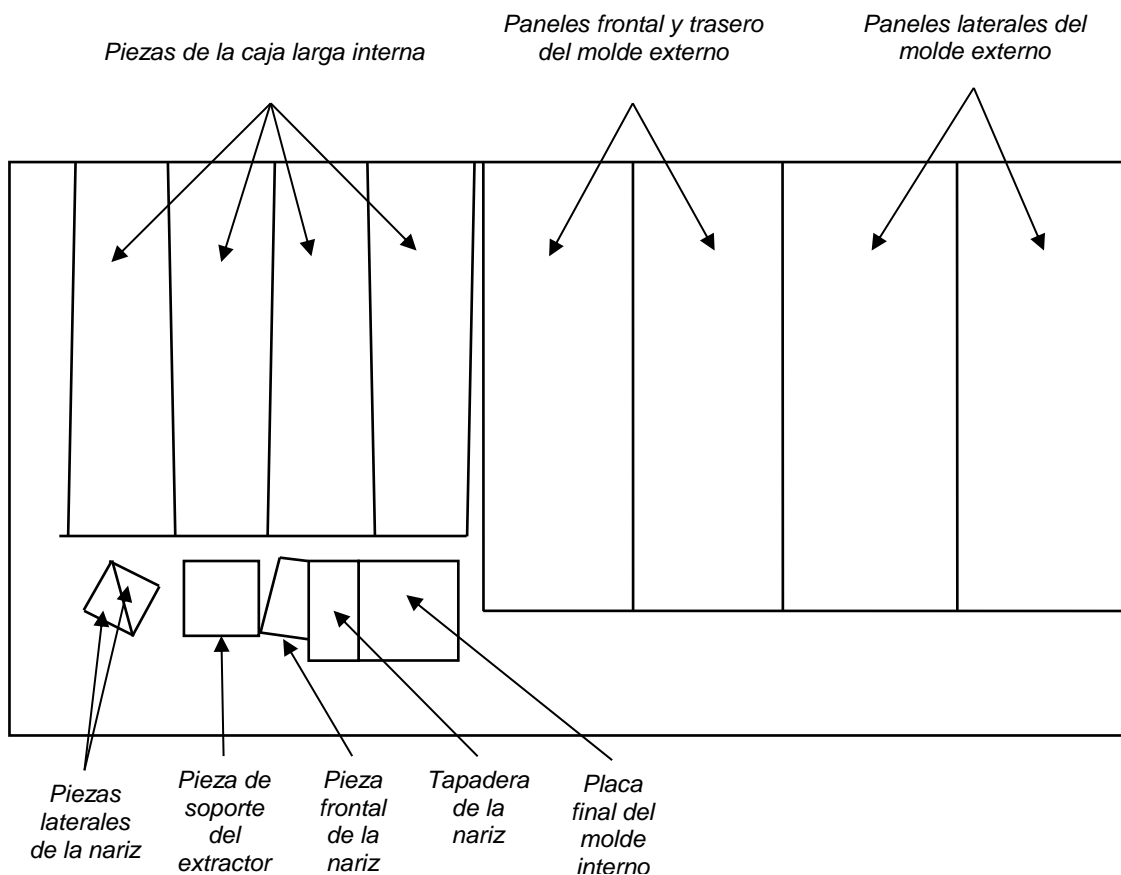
Piezas de la caja larga interna

Paneles frontal y trasero del molde externo

Paneles laterales del molde externo

Piezas laterales de la nariz

Pieza de soporte del extractor

Pieza frontal de la nariz

Tapadera de la nariz

Placa final del molde interno